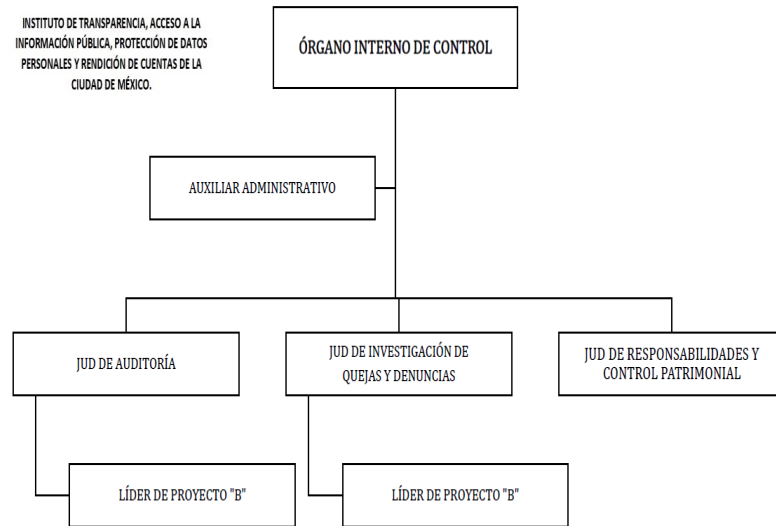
INSTITUTO DE TRANSPARENCIA, ACCESO A LA INFORMACIÓN PÚBLICA, PROTECCIÓN DE DATOS PERSONALES Y RENDICIÓN DE CUENTAS DE LA CIUDAD DE MÉXICO.

ÓRGANO INTERNO DE CONTROL

AUXILIAR ADMINISTRATIVO

JUD DE AUDITORÍA

JUD DE INVESTIGACIÓN DE QUEJAS Y DENUNCIAS

JUD DE RESPONSABILIDADES Y CONTROL PATRIMONIAL

LÍDER DE PROYECTO "B"

LÍDER DE PROYECTO "B"